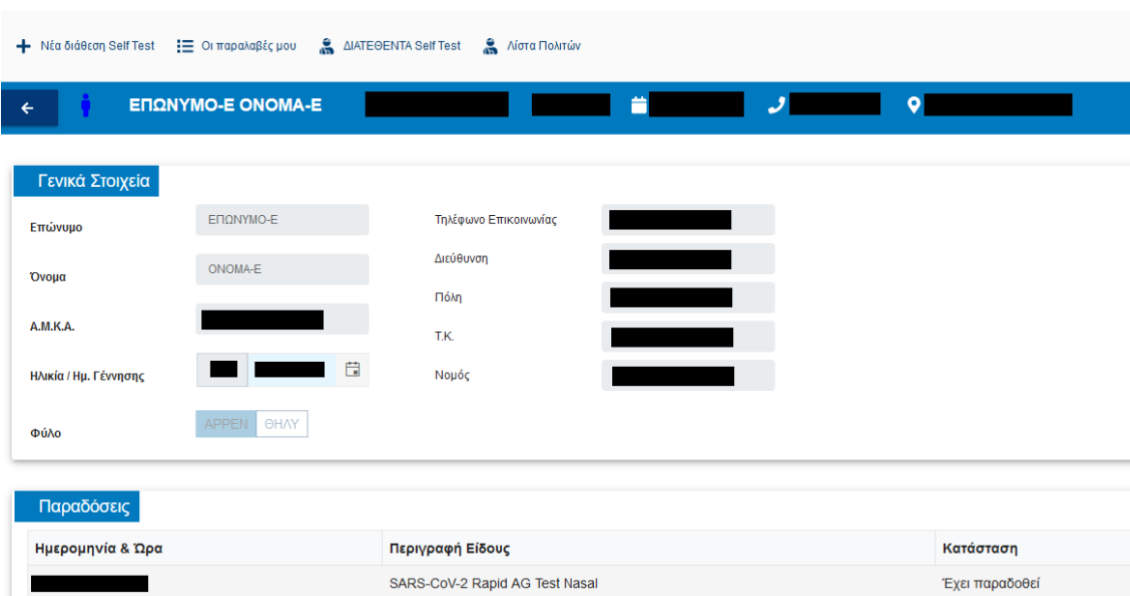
+ Νέα διάθεση Self Test   Οι παραλαβές μου   ΔΙΑΤΕΘΕΝΤΑ Self Test   Λίστα Πολιτών

ΕΠΩΝΥΜΟ-Ε ΟΝΟΜΑ-Ε

Γενικά Στοιχεία

Επώνυμο   ΕΠΩΝΥΜΟ-Ε

Όνομα   ΟΝΟΜΑ-Ε

Α.Μ.Κ.Α.

Ηλικία / Ημ. Γέννησης

Φύλο   ΑΡΡΕΝ   ΘΗΛΥ

Τηλέφωνο Επικοινωνίας

Διεύθυνση

Πόλη

Τ.Κ.

Νομός

Παραδόσεις

| Ημερομηνία & Ώρα | Περιγραφή Είδους | Κατάσταση |
|---|---|---|
| | SARS-CoV-2 Rapid AG Test Nasal | Έχει παραδοθεί |